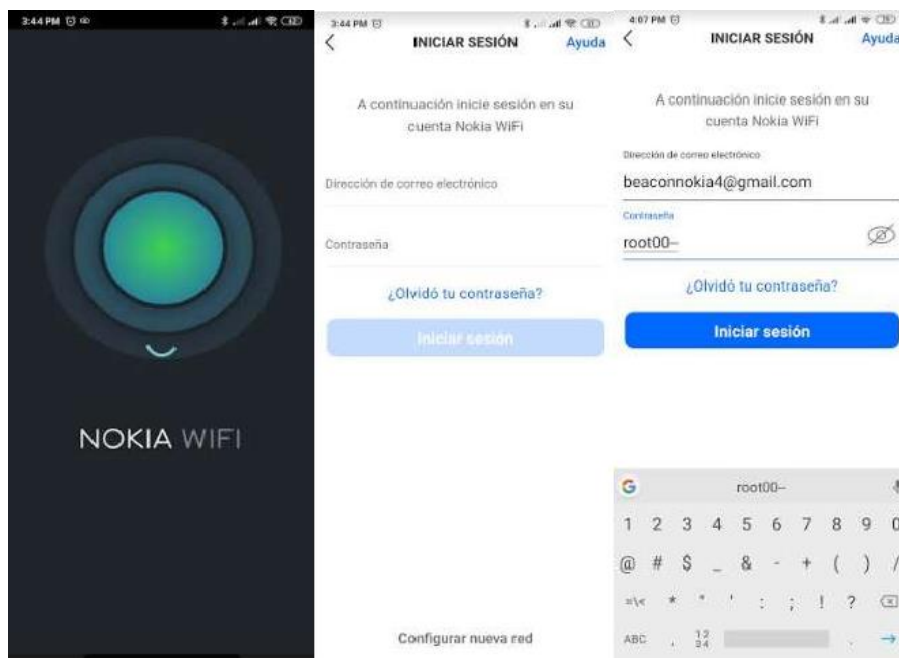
3:44 PM

NOKIA WIFI

3:44 PM

INICIAR SESIÓN

Ayuda

A continuación inicie sesión en su cuenta Nokia WiFi

Dirección de correo electrónico

Contraseña

¿Olvidó tu contraseña?

Iniciar sesión

Configurar nueva red

4:07 PM

INICIAR SESIÓN

Ayuda

A continuación inicie sesión en su cuenta Nokia WiFi

Dirección de correo electrónico

beaconnokia4@gmail.com

Contraseña

root00–

¿Olvidó tu contraseña?

Iniciar sesión

G root00–

1 2 3 4 5 6 7 8 9 0

@ # $ _ & - + ( ) /

=\< * " ' : ; ! ?

ABC , 12 34 . →